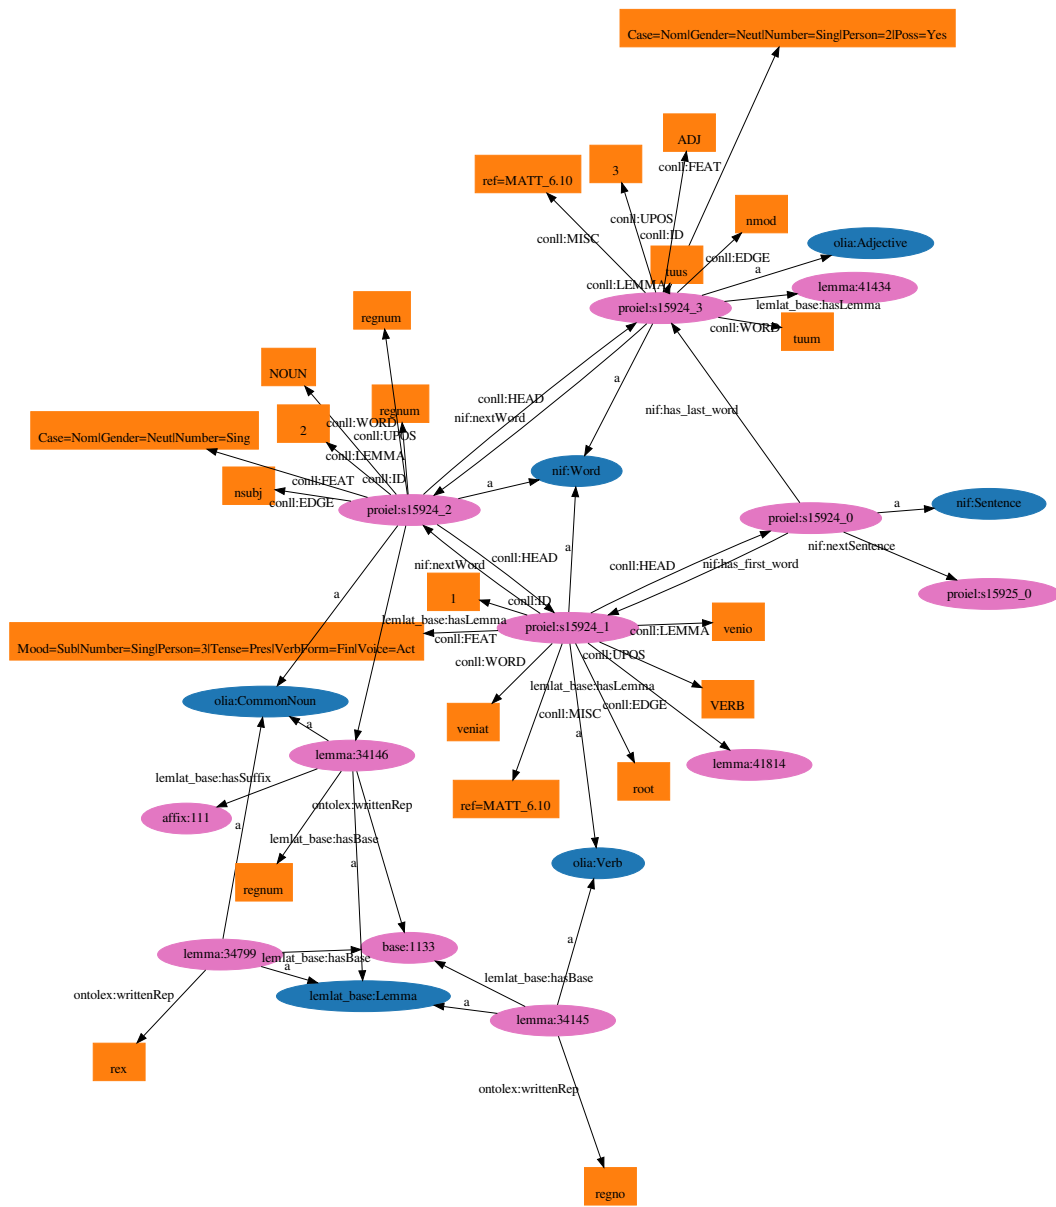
Case=Nom|Gender=Neut|Number=Sing|Person=2|Poss=Yes

ADJ

3

ref=MATT_6.10

conll:FEAT

conll:UPOS

conll:ID

nmod

conll:MISC

conll:EDGE

tuus

olia:Adjective

a

conll:LEMMA

lemma:41434

proiel:s15924_3

lemlat_base:hasLemma

conll:WORD

tuum

regnum

NOUN

regnum

conll:HEAD

2

conll:WORD

a

nif:nextWord

conll:UPOS

nif:has_last_word

Case=Nom|Gender=Neut|Number=Sing

conll:LEMMA

conll:FEAT

conll:ID

nif:Word

nsubj

a

conll:EDGE

proiel:s15924_2

a

nif:Sentence

proiel:s15924_0

nif:nextSentence

a

conll:HEAD

conll:HEAD

nif:has_first_word

nif:nextWord

proiel:s15925_0

1

conll:ID

a

lemlat_base:hasLemma

Mood=Sub|Number=Sing|Person=3|Tense=Pres|VerbForm=Fin|Voice=Act

conll:FEAT

proiel:s15924_1

conll:LEMMA

venio

conll:WORD

conll:UPOS

lemlat_base:hasLemma

olia:CommonNoun

conll:MISC

conll:EDGE

VERB

a

veniat

a

lemma:34146

lemma:41814

lemlat_base:hasSuffix

ontolex:writtenRep

root

ref=MATT_6.10

affix:111

a

lemlat_base:hasBase

a

olia:Verb

regnum

lemma:34799

lemlat_base:hasBase

base:1133

a

a

ontolex:writtenRep

lemlat_base:hasBase

lemlat_base:Lemma

a

lemma:34145

rex

ontolex:writtenRep

regno